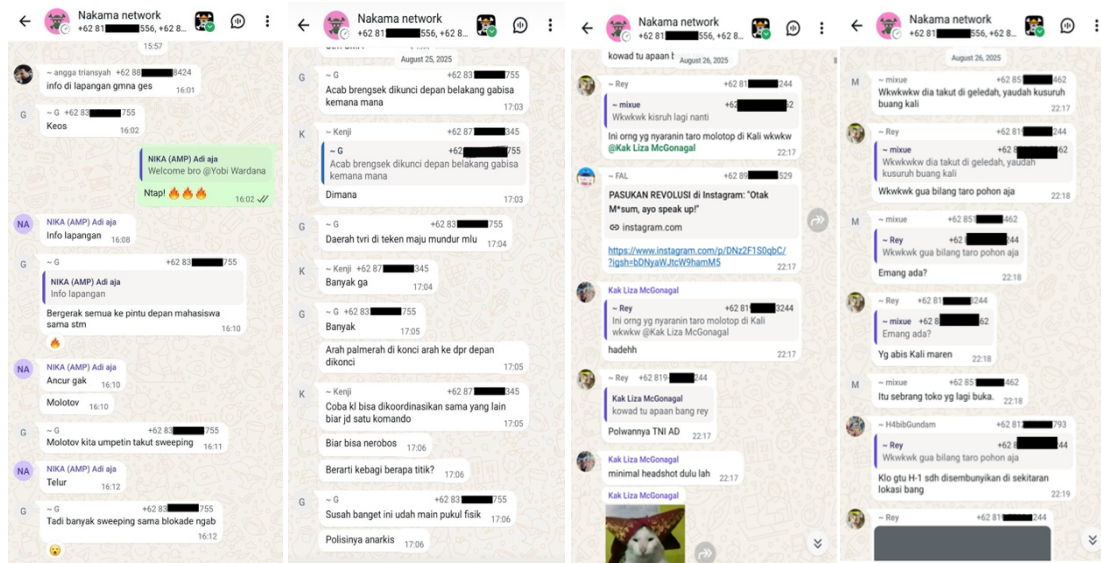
Nakama network
+62 81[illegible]556, +62 8...

15:57

~ angga triansyah +62 88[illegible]8424
info di lapangan gmna ges 16:01

~ G +62 83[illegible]755
Keos 16:02

NIKA (AMP) Adi aja
Welcome bro @Yobi Wardana
Ntap! 🔥🔥🔥 16:02

NIKA (AMP) Adi aja
Info lapangan 16:08

~ G +62 83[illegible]755
NIKA (AMP) Adi aja
Info lapangan
Bergerak semua ke pintu depan mahasiswa sama stm 16:10
🔥

NIKA (AMP) Adi aja
Ancur gak 16:10
Molotov 16:10

~ G +62 83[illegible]755
Molotov kita umpetin takut sweeping 16:11

NIKA (AMP) Adi aja
Telur 16:12

~ G +62 83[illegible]755
Tadi banyak sweeping sama blokade ngab 16:12
😮

Nakama network
+62 81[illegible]556, +62 8...

August 25, 2025

~ G +62 83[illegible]755
Acab brengsek dikunci depan belakang gabisa kemana mana 17:03

~ Kenji +62 87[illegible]345
~ G +62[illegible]755
Acab brengsek dikunci depan belakang gabisa kemana mana
Dimana 17:03

~ G +62 83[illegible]755
Daerah tvri di teken maju mundur mlu 17:04

~ Kenji +62 87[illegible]345
Banyak ga 17:04

~ G +62 83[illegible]755
Banyak 17:05

Arah palmerah di konci arah ke dpr depan dikonci 17:05

~ Kenji +62 87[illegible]345
Coba kl bisa dikoordinasikan sama yang lain biar jd satu komando 17:05

Biar bisa nerobos 17:06

Berarti kebagi berapa titik? 17:06

~ G +62 83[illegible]755
Susah banget ini udah main pukul fisik 17:06

Polisinya anarkis 17:06

Nakama network
+62 81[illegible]556, +62 8...

kowad tu apaan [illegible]
August 26, 2025

~ Rey +62 81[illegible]244
~ mixue +62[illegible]62
Wkwkwk kisruh lagi nanti
Ini orng yg nyaranin taro molotop di Kali wkwkw @Kak Liza McGonagal 22:17

~ FAL +62 89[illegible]529
PASUKAN REVOLUSI di Instagram: "Otak M*sum, ayo speak up!"
instagram.com
https://www.instagram.com/p/DNz2F1S0qbC/?igsh=bDNyaWJtcW9hamM5 22:17

Kak Liza McGonagal
~ Rey +62 81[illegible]3244
Ini orng yg nyaranin taro molotop di Kali wkwkw @Kak Liza McGonagal
hadehh 22:17

~ Rey +62 819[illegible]244
Kak Liza McGonagal
kowad tu apaan bang rey
Polwannya TNI AD 22:17

Kak Liza McGonagal
minimal headshot dulu lah 22:17

Kak Liza McGonagal

Nakama network
+62 81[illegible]556, +62 8...

August 26, 2025

~ mixue +62 85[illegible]462
Wkwkwkw dia takut di geledah, yaudah kusuruh buang kali 22:17

~ Rey +62 81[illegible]244
~ mixue +62 8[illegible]62
Wkwkwkw dia takut di geledah, yaudah kusuruh buang kali
Wkwkwk gua bilang taro pohon aja 22:18

~ mixue +62 85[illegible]462
~ Rey +62 8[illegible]244
Wkwkwk gua bilang taro pohon aja
Emang ada? 22:18

~ Rey +62 81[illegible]244
~ mixue +62 8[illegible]62
Emang ada?
Yg abis Kali maren 22:18

~ mixue +62 85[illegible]462
Itu sebrang toko yg lagi buka. 22:18

~ H4bibGundam +62 81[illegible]793
~ Rey +62 8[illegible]44
Wkwkwk gua bilang taro pohon aja
Klo gtu H-1 sdh disembunyikan di sekitaran lokasi bang 22:19

~ Rey +62 81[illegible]244